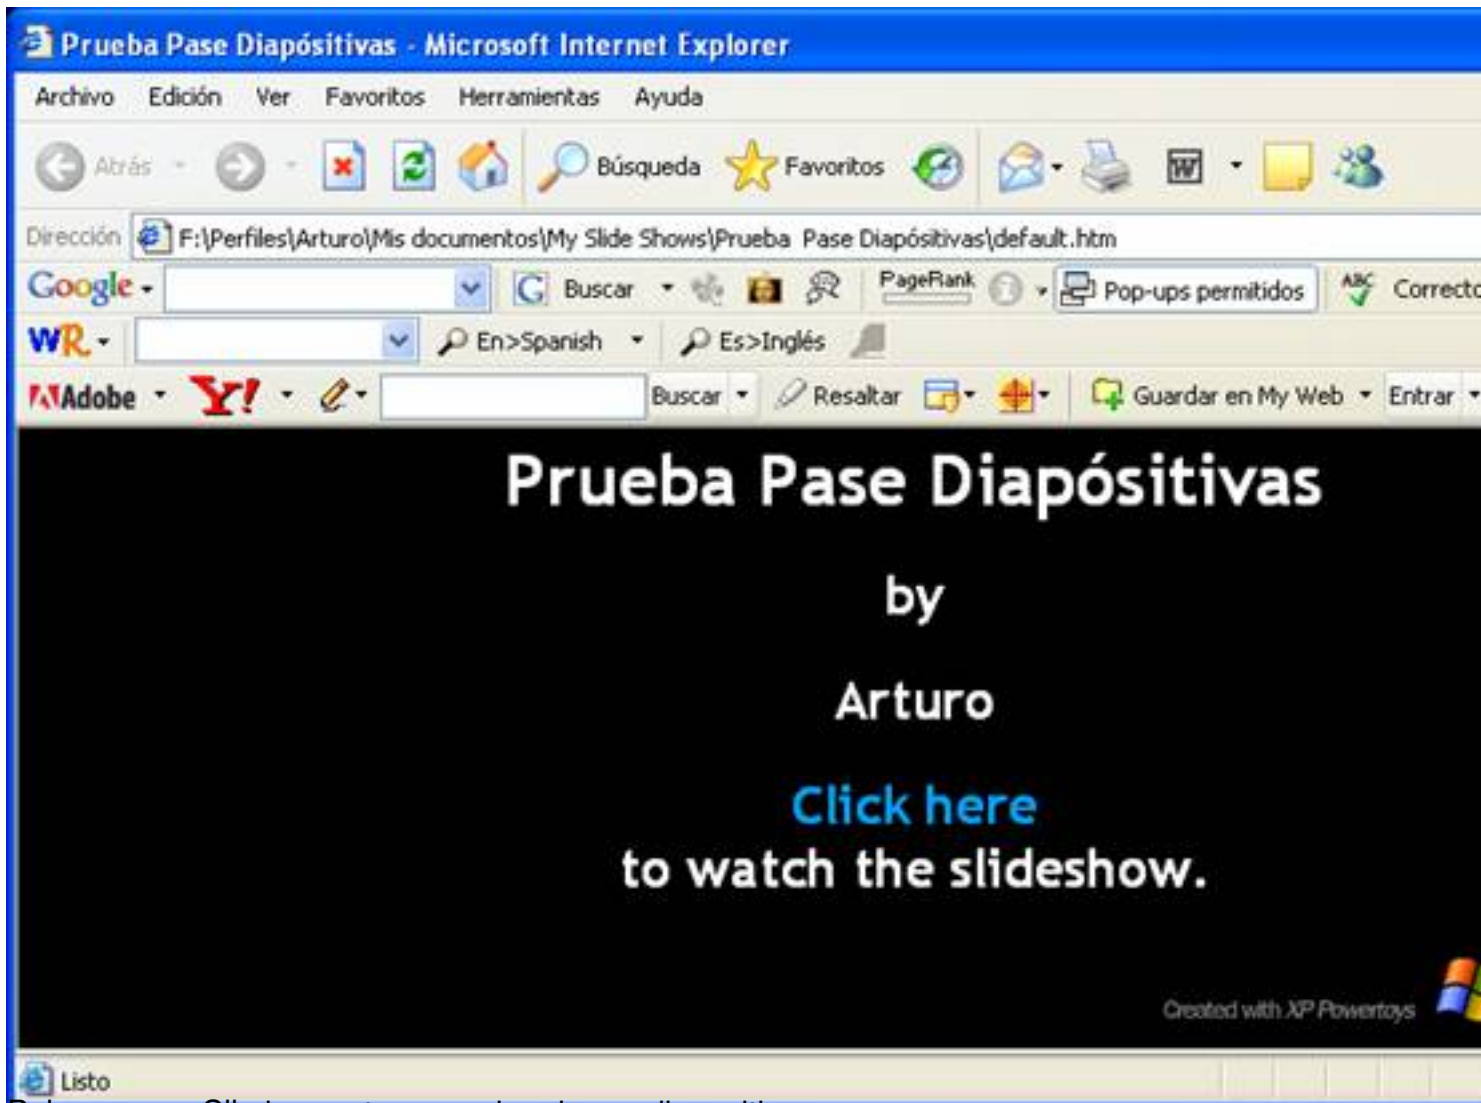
Prueba Pase Diapósitivas - Microsoft Internet Explorer

Archivo Edición Ver Favoritos Herramientas Ayuda

Atrás Búsqueda Favoritos

Dirección F:\Perfiles\Arturo\Mis documentos\My Slide Shows\Prueba Pase Diapósitivas\default.htm

Google Buscar PageRank Pop-ups permitidos Correcto

WR En>Spanish Es>Inglés

Adobe Y! Buscar Resaltar Guardar en My Web Entrar

Prueba Pase Diapósitivas

by

Arturo

Click here
to watch the slideshow.

Created with XP Powertoys

Listo

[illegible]